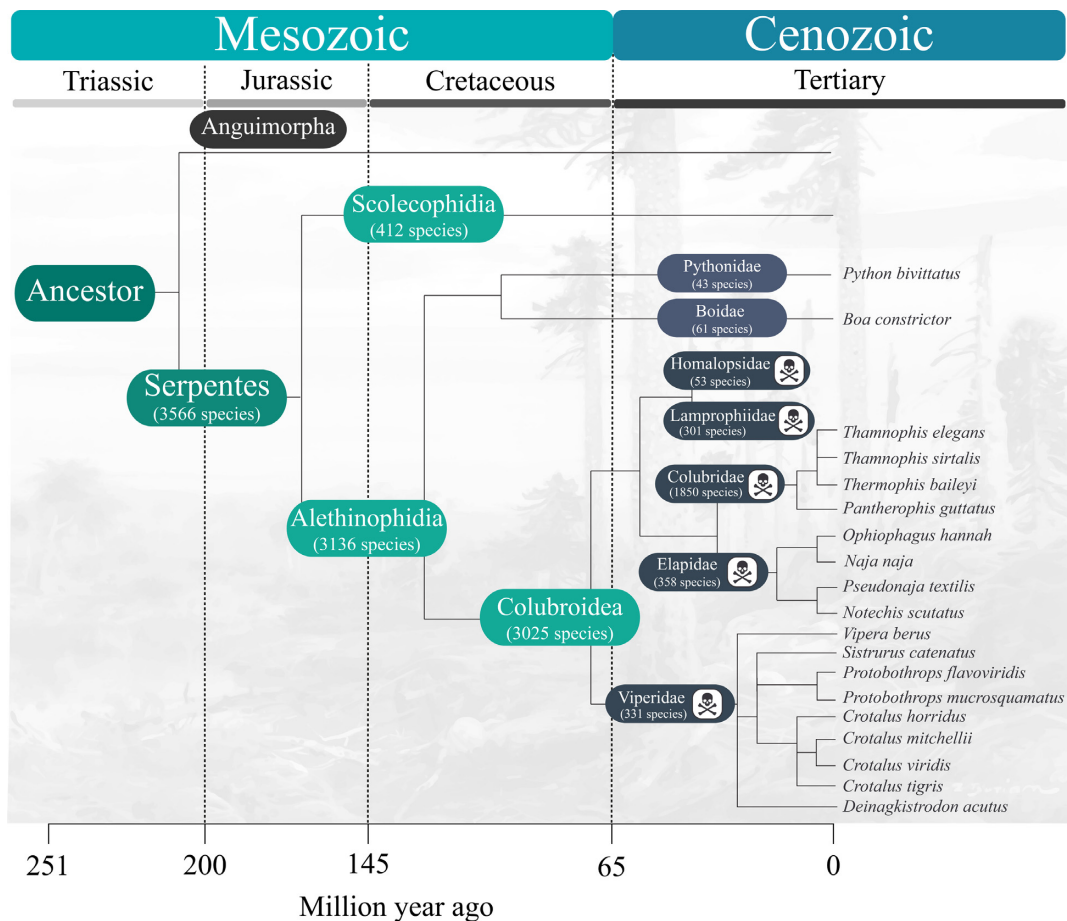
Mesozoic
Cenozoic
Triassic
Jurassic
Cretaceous
Tertiary

Anguimorpha
Ancestor
Scolecophidia (412 species)
Serpentes (3566 species)
Alethinophidia (3136 species)
Colubroidea (3025 species)
Pythonidae (43 species)
Python bivittatus
Boidae (61 species)
Boa constrictor
Homalopsidae (53 species)
Lamprophiidae (301 species)
Colubridae (1850 species)
Thamnophis elegans
Thamnophis sirtalis
Thermophis baileyi
Pantherophis guttatus
Elapidae (358 species)
Ophiophagus hannah
Naja naja
Pseudonaja textilis
Notechis scutatus
Viperidae (331 species)
Vipera berus
Sistrurus catenatus
Protobothrops flavoviridis
Protobothrops mucrosquamatus
Crotalus horridus
Crotalus mitchellii
Crotalus viridis
Crotalus tigris
Deinagkistrodon acutus

251
200
145
65
0
Million year ago